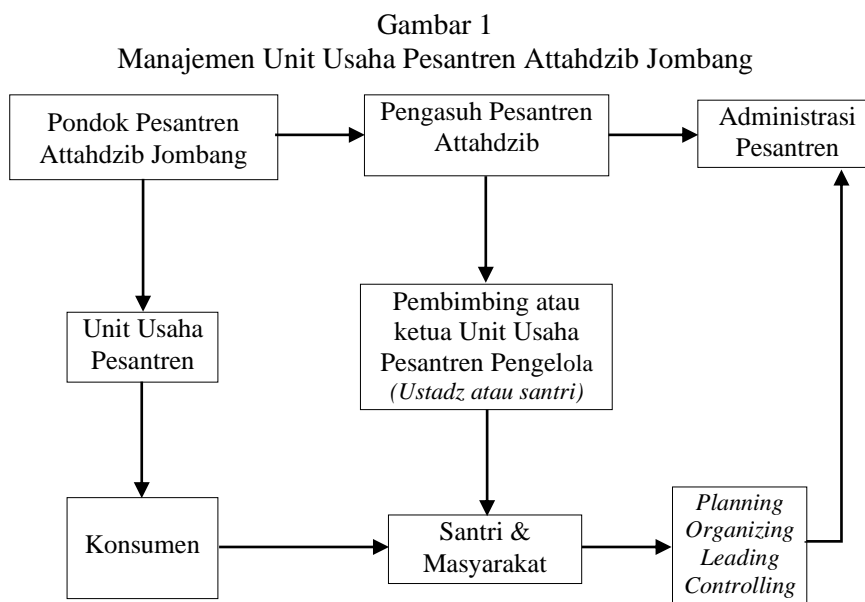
Gambar 1
Manajemen Unit Usaha Pesantren Attahdzib Jombang

Pondok Pesantren Attahdzib Jombang

Pengasuh Pesantren Attahdzib

Administrasi Pesantren

Unit Usaha Pesantren

Pembimbing atau ketua Unit Usaha Pesantren Pengelola *(Ustadz atau santri)*

Konsumen

Santri & Masyarakat

*Planning Organizing Leading Controlling*